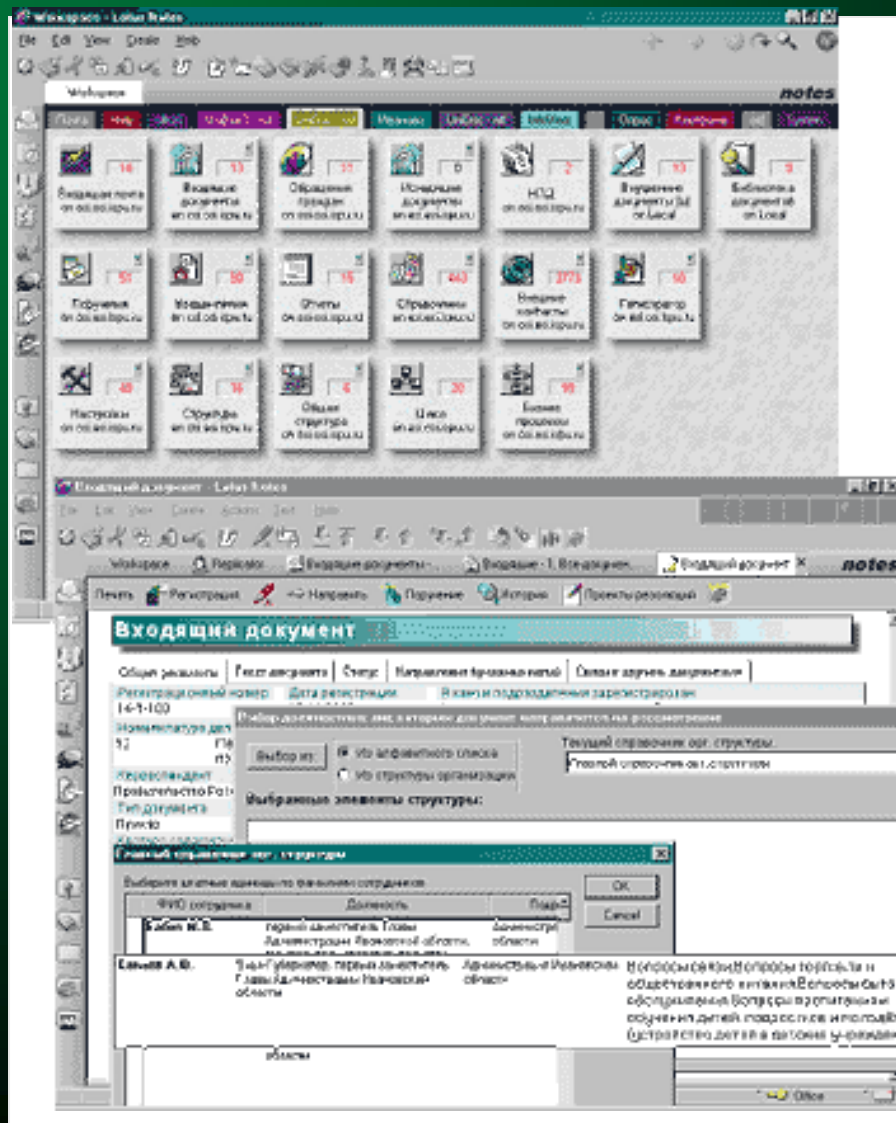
Workspace - Lotus Notes

File Edit View Create Help

Workspace

notes

Входящая почта on ooi.ooi.ru 16
Входящие документы on ooi.ooi.ru 13
Обращения граждан on ooi.ooi.ru 77
Исходящие документы on ooi.ooi.ru 0
НПД on ooi.ooi.ru 2
Внутренние документы on Local 13
Библиотека документов on Local 0

Поручения on ooi.ooi.ru 51
Мероприятия on ooi.ooi.ru 50
Отчеты on ooi.ooi.ru 15
Справочники on ooi.ooi.ru 443
Внешние контакты on ooi.ooi.ru 2775
Генератор on ooi.ooi.ru 60

Настройки on ooi.ooi.ru 48
Структуры on ooi.ooi.ru 16
Общая структура on ooi.ooi.ru 6
Школа on ooi.ooi.ru 20
Бизнес процессы on ooi.ooi.ru 99

Входящий документ - Lotus Notes

Workspace | Replicator | Входящие документы - | Входящие - 1. Входящие | Входящий документ ×

notes

Печать | Регистрация | Направить | Поручение | История | Проекты резолюций

Входящий документ

Общие реквизиты | Текст документа | Статус | Направления (рассмотрение) | Связанные документы

Регистрационный номер
14-1-100
Дата регистрации
В каком подразделении зарегистрирован
Номенклатура дел
12
Корреспондент
Правительство Ро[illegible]
Тип документа
Приказ

Выбор должностных лиц, к которым документ направляется на рассмотрение

Выбор из: | Из алфавитного списка | Из структуры организации
Текущий справочник орг. структуры:
Главный справочник орг. структуры

Выбранные элементы структуры:

Главный справочник орг. структуры

Выберите штатные единицы по фамилиям сотрудников

| ФИО сотрудника | Должность | Подр |
|---|---|---|
| Бабин М.В. | первый заместитель Главы Администрации Ивановской области, | Администрация области |
| Ежов А.В. | Вице-Губернатор, первый заместитель Главы Администрации Ивановской области | Администрация Ивановской области |

OK
Cancel

Вопросы связи Вопросы торговли и общественного питания Вопросы быта обслуживания Вопросы претензионы обучения детей подростков и молодеж Устройство детей в детские учрежден

области

Office